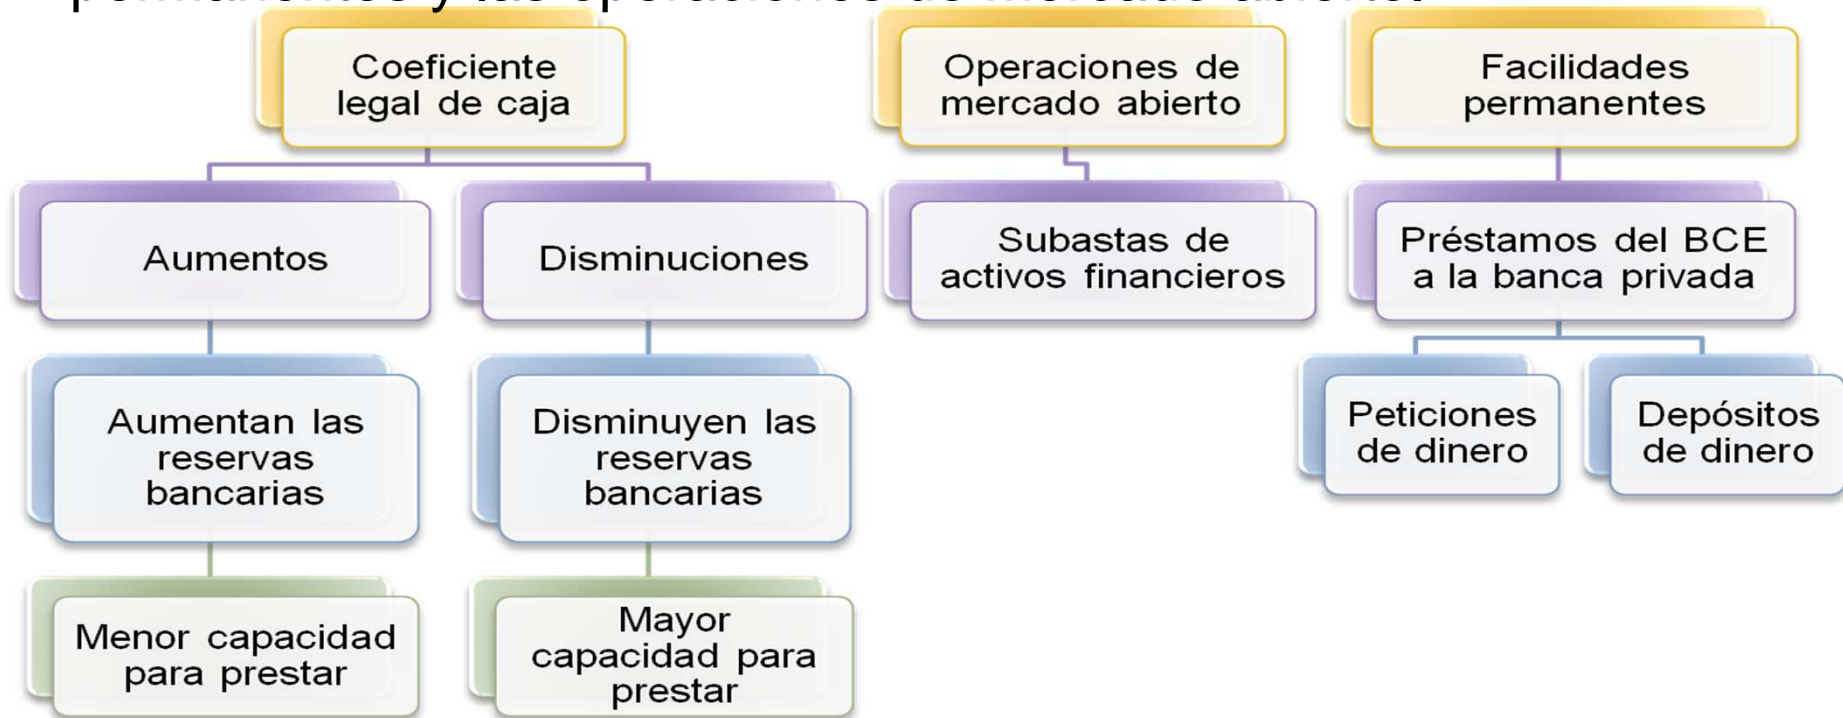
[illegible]

Coeficiente legal de caja

Aumentos

Aumentan las reservas bancarias

Menor capacidad para prestar

Disminuciones

Disminuyen las reservas bancarias

Mayor capacidad para prestar

Operaciones de mercado abierto

Subastas de activos financieros

Facilidades permanentes

Préstamos del BCE a la banca privada

Peticiones de dinero

Depósitos de dinero